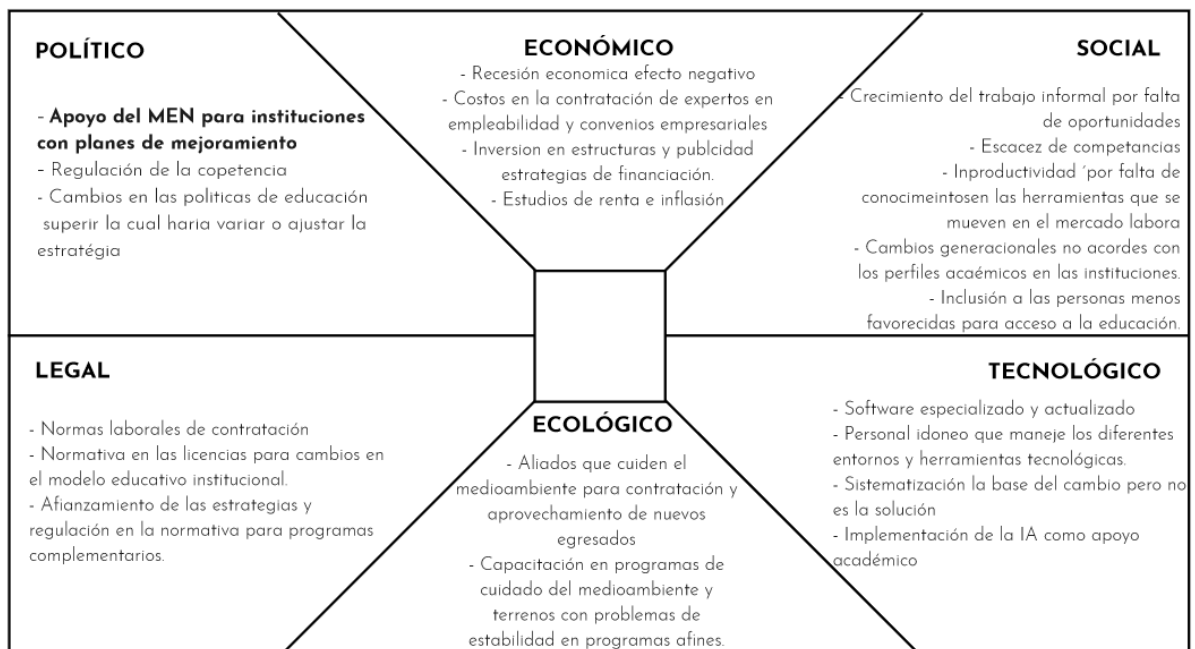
POLÍTICO

- **Apoyo del MEN para instituciones con planes de mejoramiento**
- Regulación de la copetencia
- Cambios en las politicas de educación superir la cual haria variar o ajustar la estratégia

ECONÓMICO

- Recesión economica efecto negativo
- Costos en la contratación de expertos en empleabilidad y convenios empresariales
- Inversion en estructuras y publcidad estrategias de financiación.
- Estudios de renta e inflasión

SOCIAL

- Crecimiento del trabajo informal por falta de oportunidades
- Escacez de competancias
- Inproductividad ´por falta de conocimeintosen las herramientas que se mueven en el mercado labora
- Cambios generacionales no acordes con los perfiles acaémicos en las instituciones.
- Inclusión a las personas menos favorecidas para acceso a la educación.

LEGAL

- Normas laborales de contratación
- Normativa en las licencias para cambios en el modelo educativo institucional.
- Afianzamiento de las estrategias y regulación en la normativa para programas complementarios.

ECOLÓGICO

- Aliados que cuiden el medioambiente para contratación y aprovechamiento de nuevos egresados
- Capacitación en programas de cuidado del medioambiente y terrenos con problemas de estabilidad en programas afines.

TECNOLÓGICO

- Software especializado y actualizado
- Personal idoneo que maneje los diferentes entornos y herramientas tecnológicas.
- Sistematización la base del cambio pero no es la solución
- Implementación de la IA como apoyo académico